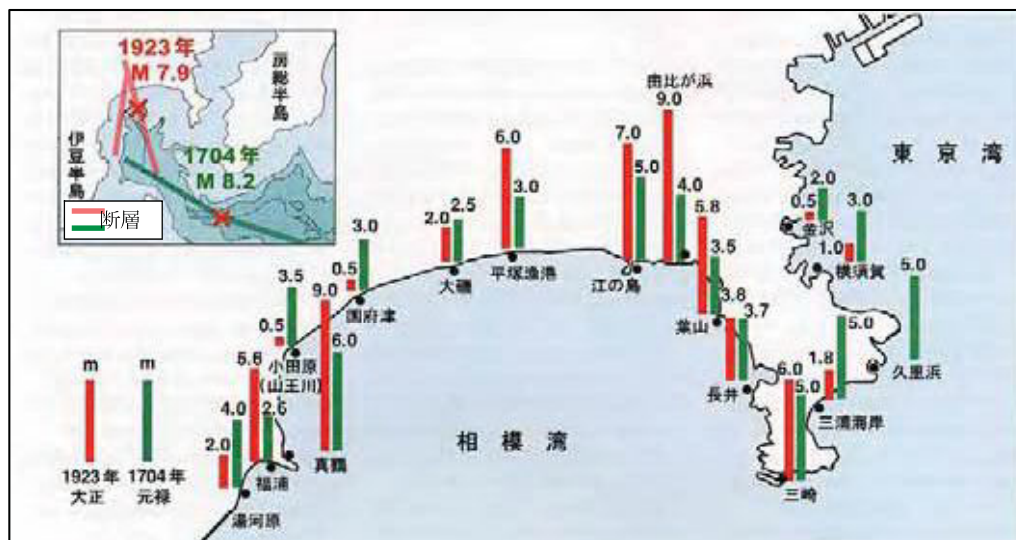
1923年
M 7.9
房総半島
伊豆半島
1704年
M 8.2
断層

東京湾
由比が浜
9.0
7.0
5.0
4.0
6.0
3.0
2.0
2.5
3.0
0.5
9.0
3.5
0.5
5.8
4.0
2.6
2.0
6.0
大磯
平塚漁港
江の島
国府津
小田原
(山王川)
真鶴
福浦
湯河原
0.5
2.0
3.0
1.0
金沢
横須賀
5.8
3.5
葉山
3.8
3.7
長井
5.0
1.8
5.0
6.0
5.0
久里浜
三浦海岸
三崎
相模湾
m
m
1923年
大正
1704年
元禄